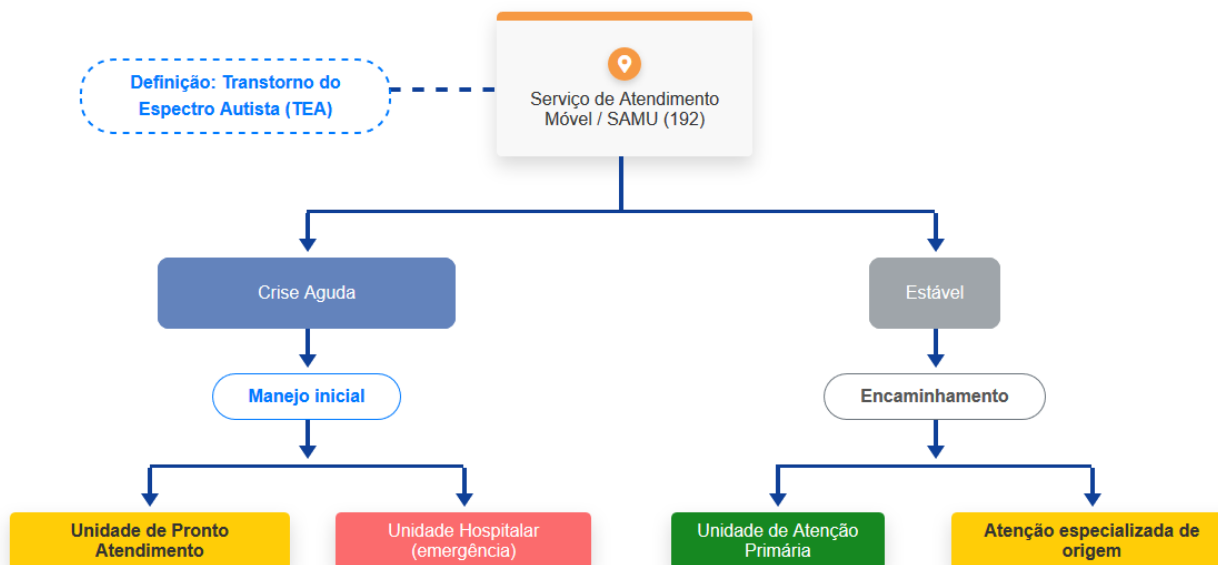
Definição: Transtorno do Espectro Autista (TEA)

Serviço de Atendimento Móvel / SAMU (192)

Crise Aguda

Estável

Manejo inicial

Encaminhamento

Unidade de Pronto Atendimento

Unidade Hospitalar (emergência)

Unidade de Atenção Primária

Atenção especializada de origem